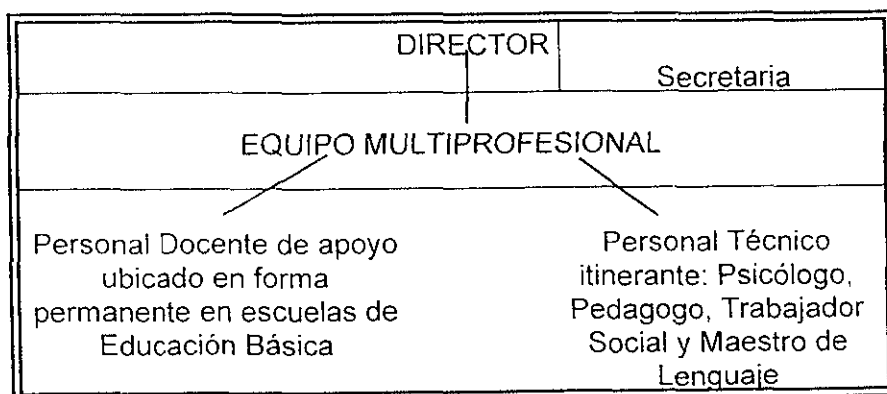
DIRECTOR

Secretaria

EQUIPO MULTIPROFESIONAL

Personal Docente de apoyo ubicado en forma permanente en escuelas de Educación Básica

Personal Técnico itinerante: Psicólogo, Pedagogo, Trabajador Social y Maestro de Lenguaje